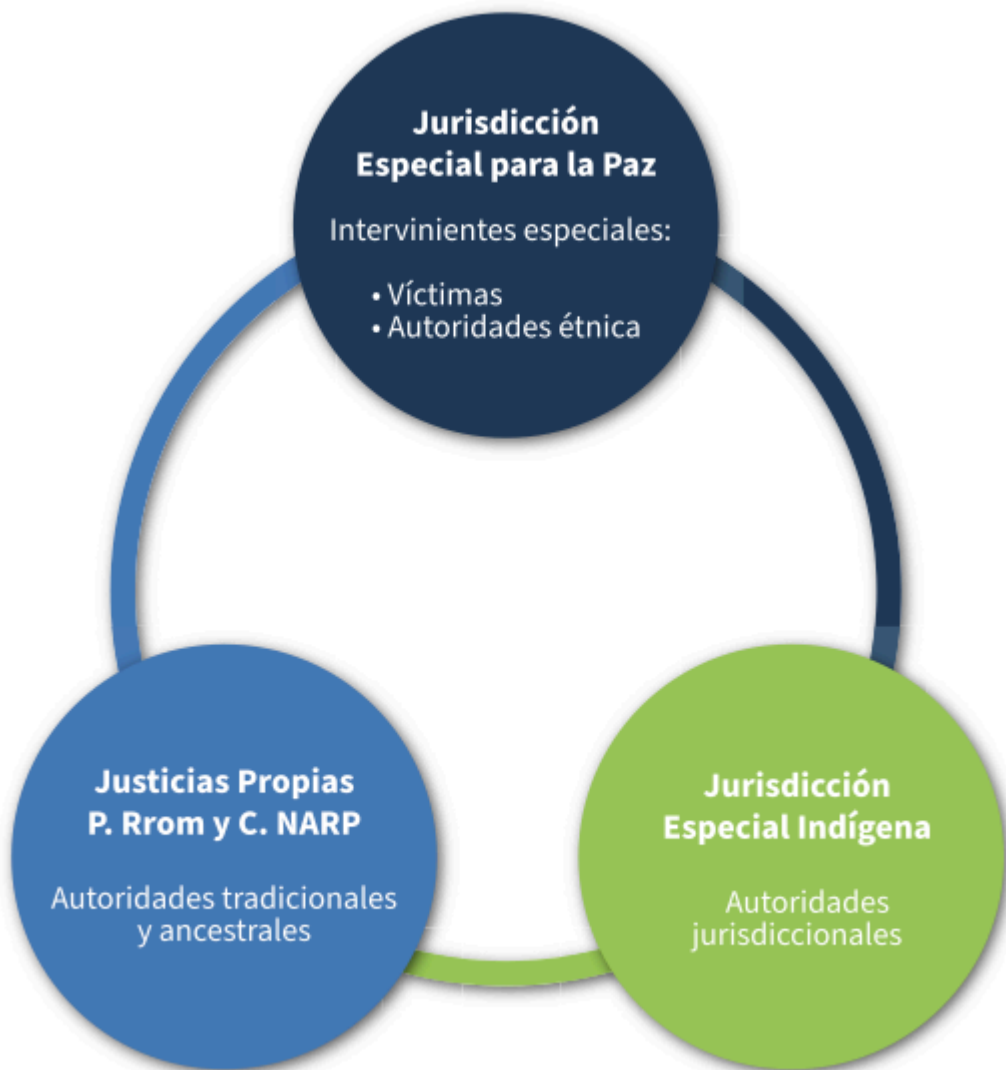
Jurisdicción Especial para la Paz

Intervinientes especiales:

• Víctimas
• Autoridades étnica

Justicias Propias P. Rrom y C. NARP

Autoridades tradicionales y ancestrales

Jurisdicción Especial Indígena

Autoridades jurisdiccionales